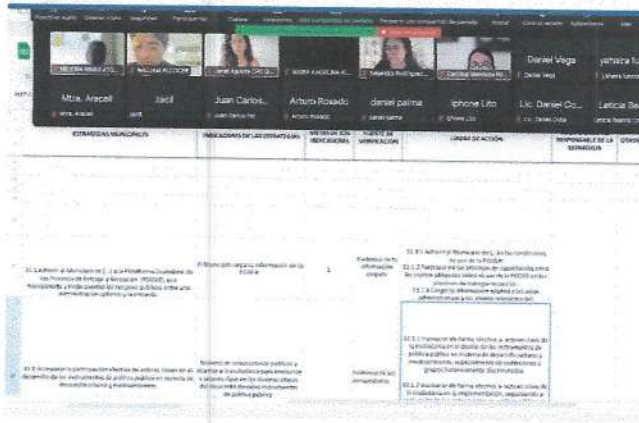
Mtra. Araceli

Jacil

Juan Carlos...

Arturo Rosado

daniel palma

Iphone Lito

Lic. Daniel Co...

Leticia Be

Daniel Vega

yahaira fu

ESTRATEGIAS MUNICIPALES

INDICADORES DE LAS ESTRATEGIAS

METAS DE LOS INDICADORES

FUENTE DE VERIFICACIÓN

LÍNEAS DE ACCIÓN

RESPONSABLE DE LA ESTRATEGIA

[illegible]

1

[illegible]